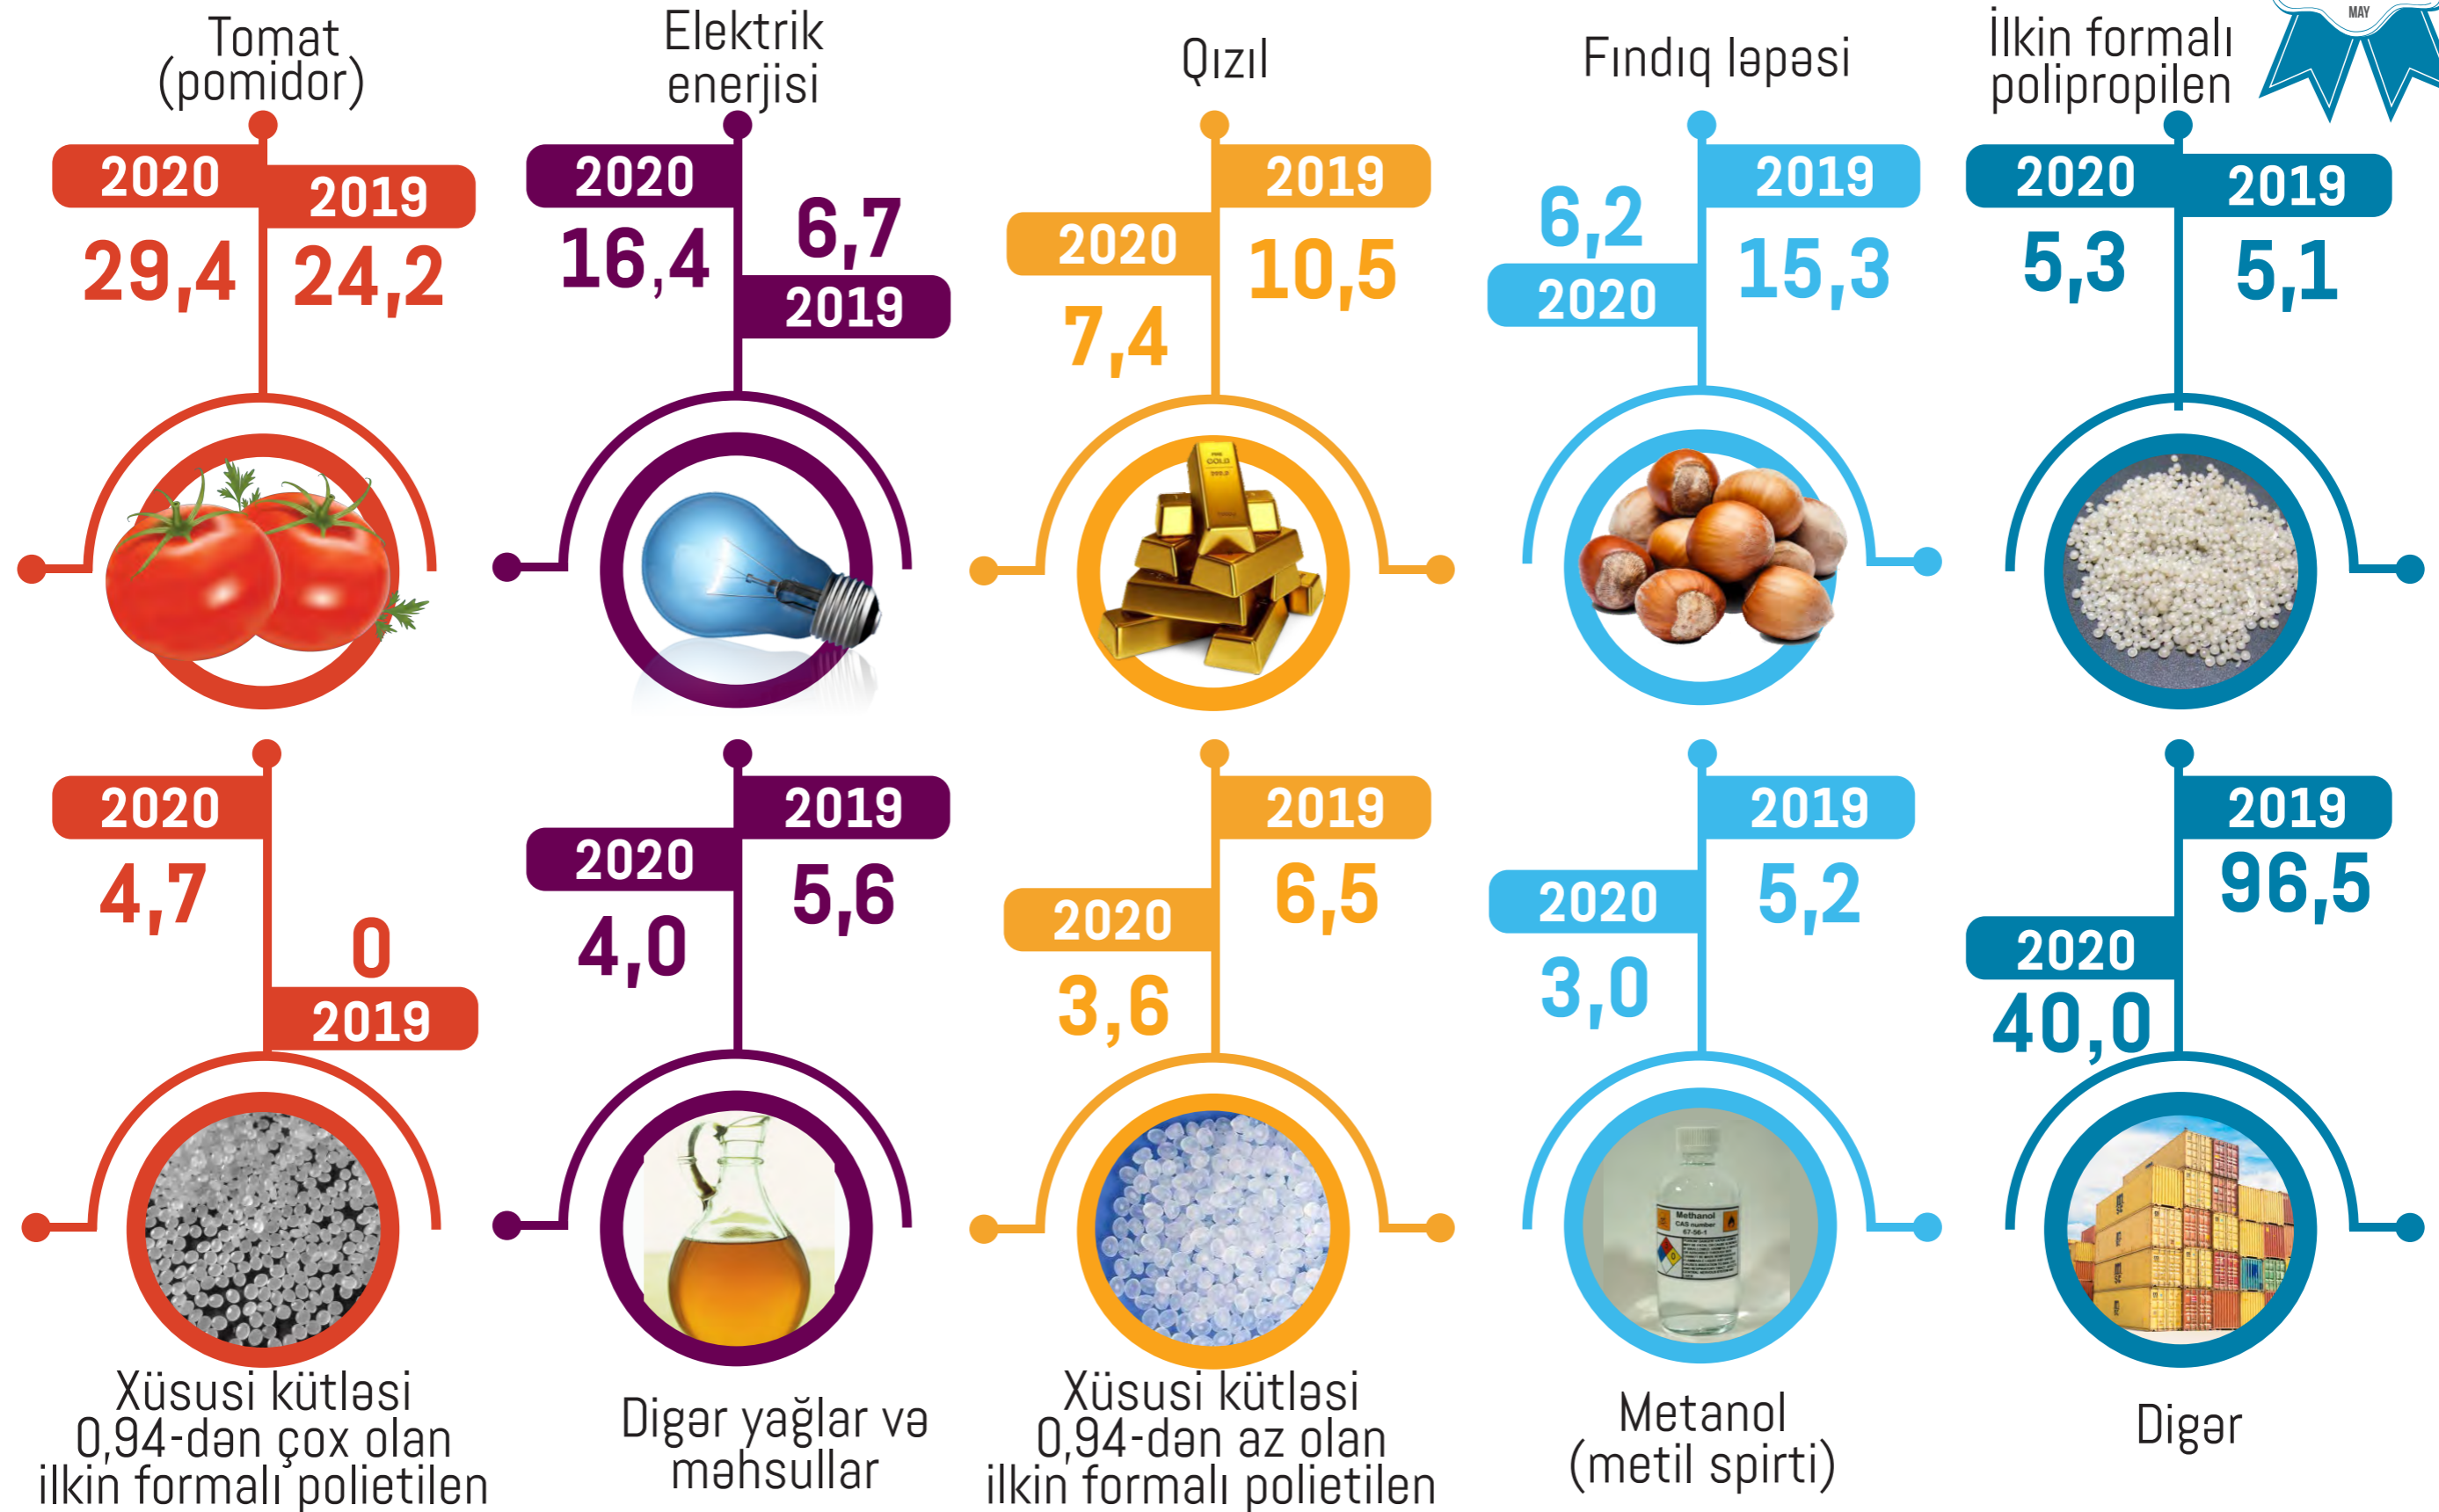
MAY

Tomat (pomidor)

2020
29,4
2019
24,2

Elektrik enerjisi

2020
16,4
6,7
2019

Qızıl

2019
2020
10,5
7,4

Fındıq ləpəsi

2019
6,2
2020
15,3

İlkin formalı polipropilen

2020
2019
5,3
5,1

2020
4,7
0
2019

Xüsusi kütləsi 0,94-dən çox olan ilkin formalı polietilen

2019
2020
5,6
4,0

Digər yağlar və məhsullar

2019
6,5
2020
3,6

Xüsusi kütləsi 0,94-dən az olan ilkin formalı polietilen

2019
2020
5,2
3,0

Metanol (metil spirti)

2019
96,5
2020
40,0

Digər